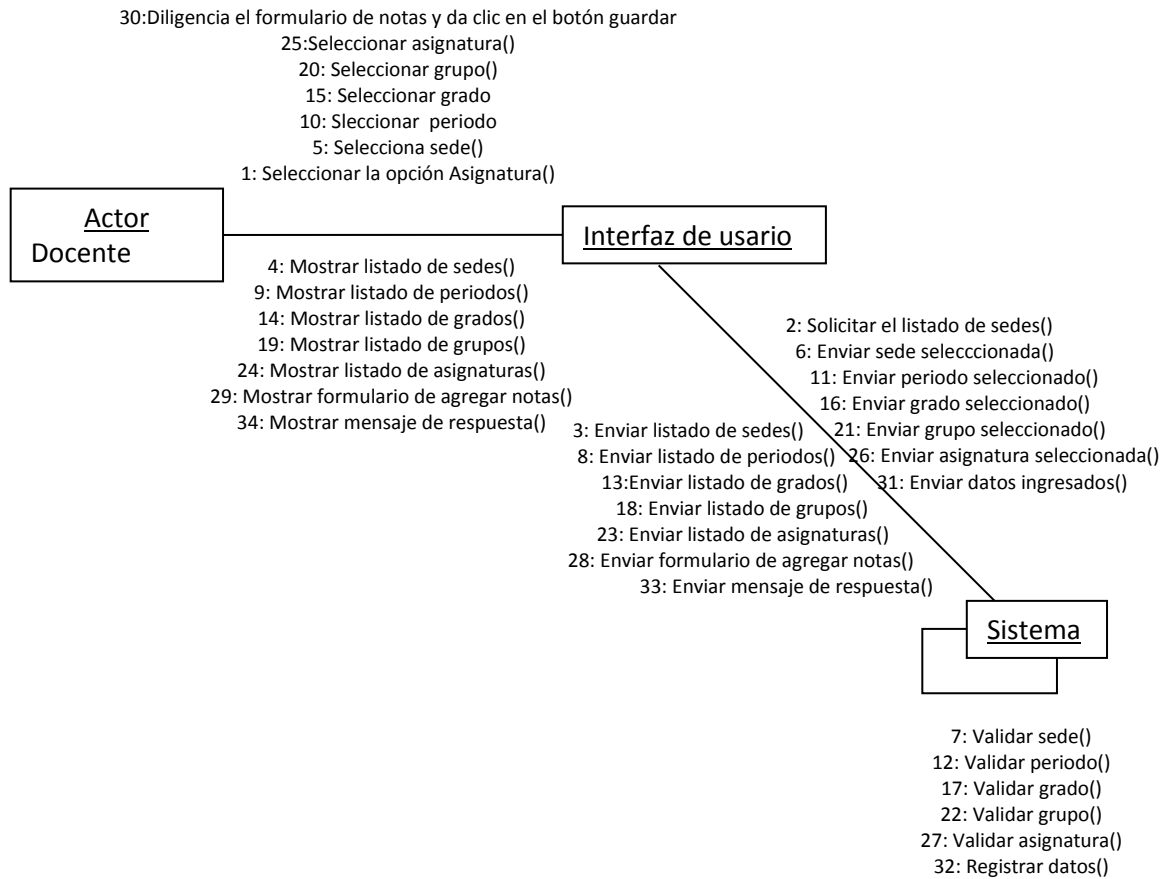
30:Diligencia el formulario de notas y da clic en el botón guardar
25:Seleccionar asignatura()
20: Seleccionar grupo()
15: Seleccionar grado
10: Sleccionar periodo
5: Selecciona sede()
1: Seleccionar la opción Asignatura()

Actor
Docente

Interfaz de usario

4: Mostrar listado de sedes()
9: Mostrar listado de periodos()
14: Mostrar listado de grados()
19: Mostrar listado de grupos()
24: Mostrar listado de asignaturas()
29: Mostrar formulario de agregar notas()
34: Mostrar mensaje de respuesta()

2: Solicitar el listado de sedes()
6: Enviar sede selecccionada()
11: Enviar periodo seleccionado()
16: Enviar grado seleccionado()
21: Enviar grupo seleccionado()
26: Enviar asignatura seleccionada()
31: Enviar datos ingresados()

3: Enviar listado de sedes()
8: Enviar listado de periodos()
13:Enviar listado de grados()
18: Enviar listado de grupos()
23: Enviar listado de asignaturas()
28: Enviar formulario de agregar notas()
33: Enviar mensaje de respuesta()

Sistema

7: Validar sede()
12: Validar periodo()
17: Validar grado()
22: Validar grupo()
27: Validar asignatura()
32: Registrar datos()